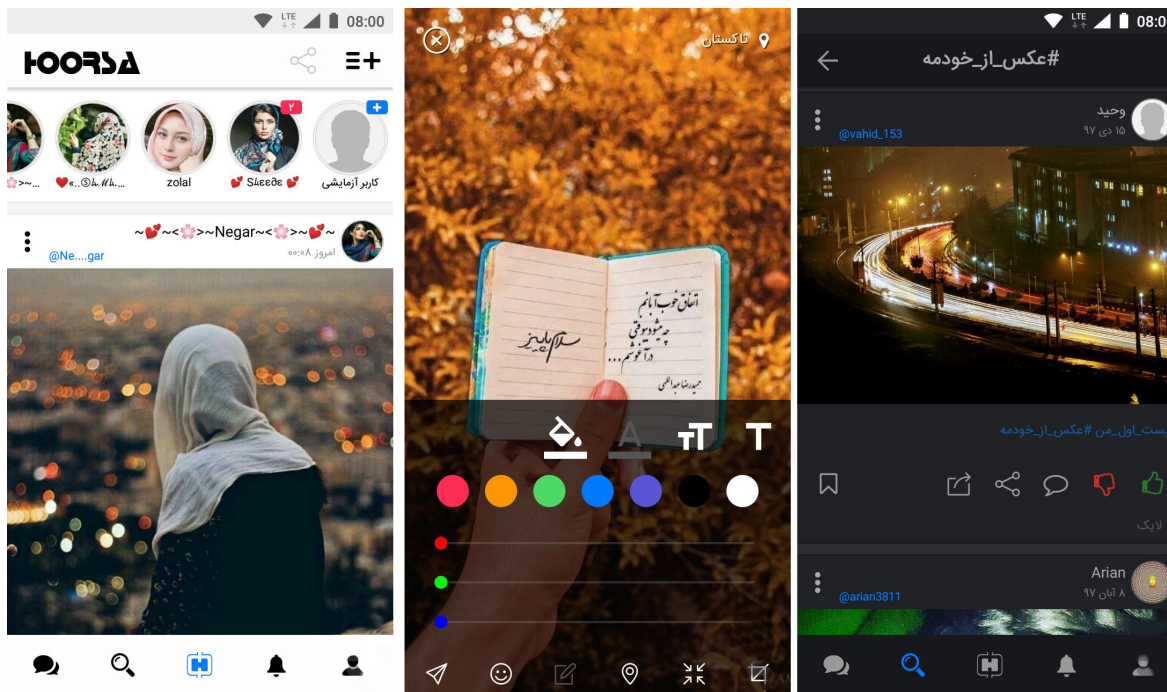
LTE 08:00

HOORSA

>~ ❤«..⑥ʟ.ℳ\.. zolal Sʜᴇᴇᴅᴇ ۲ کاربر آزمایشی

~<>~Negar~<>~

@Ne....gar

امروز ۰۰:۰۸

تاکستان

سلام پاییز

اتفاق خوب آبانم
چه خوب شد وقتی
در آغوشم...

حمیدرضا عبداللهی

LTE 08:0

#عکس_از_خودمه

وحید

@vahid_153

۱۵ دی ۹۷

پست_اول_من #عکس_از_خودمه

لایک

Arian

@arian3811

۸ آبان ۹۷